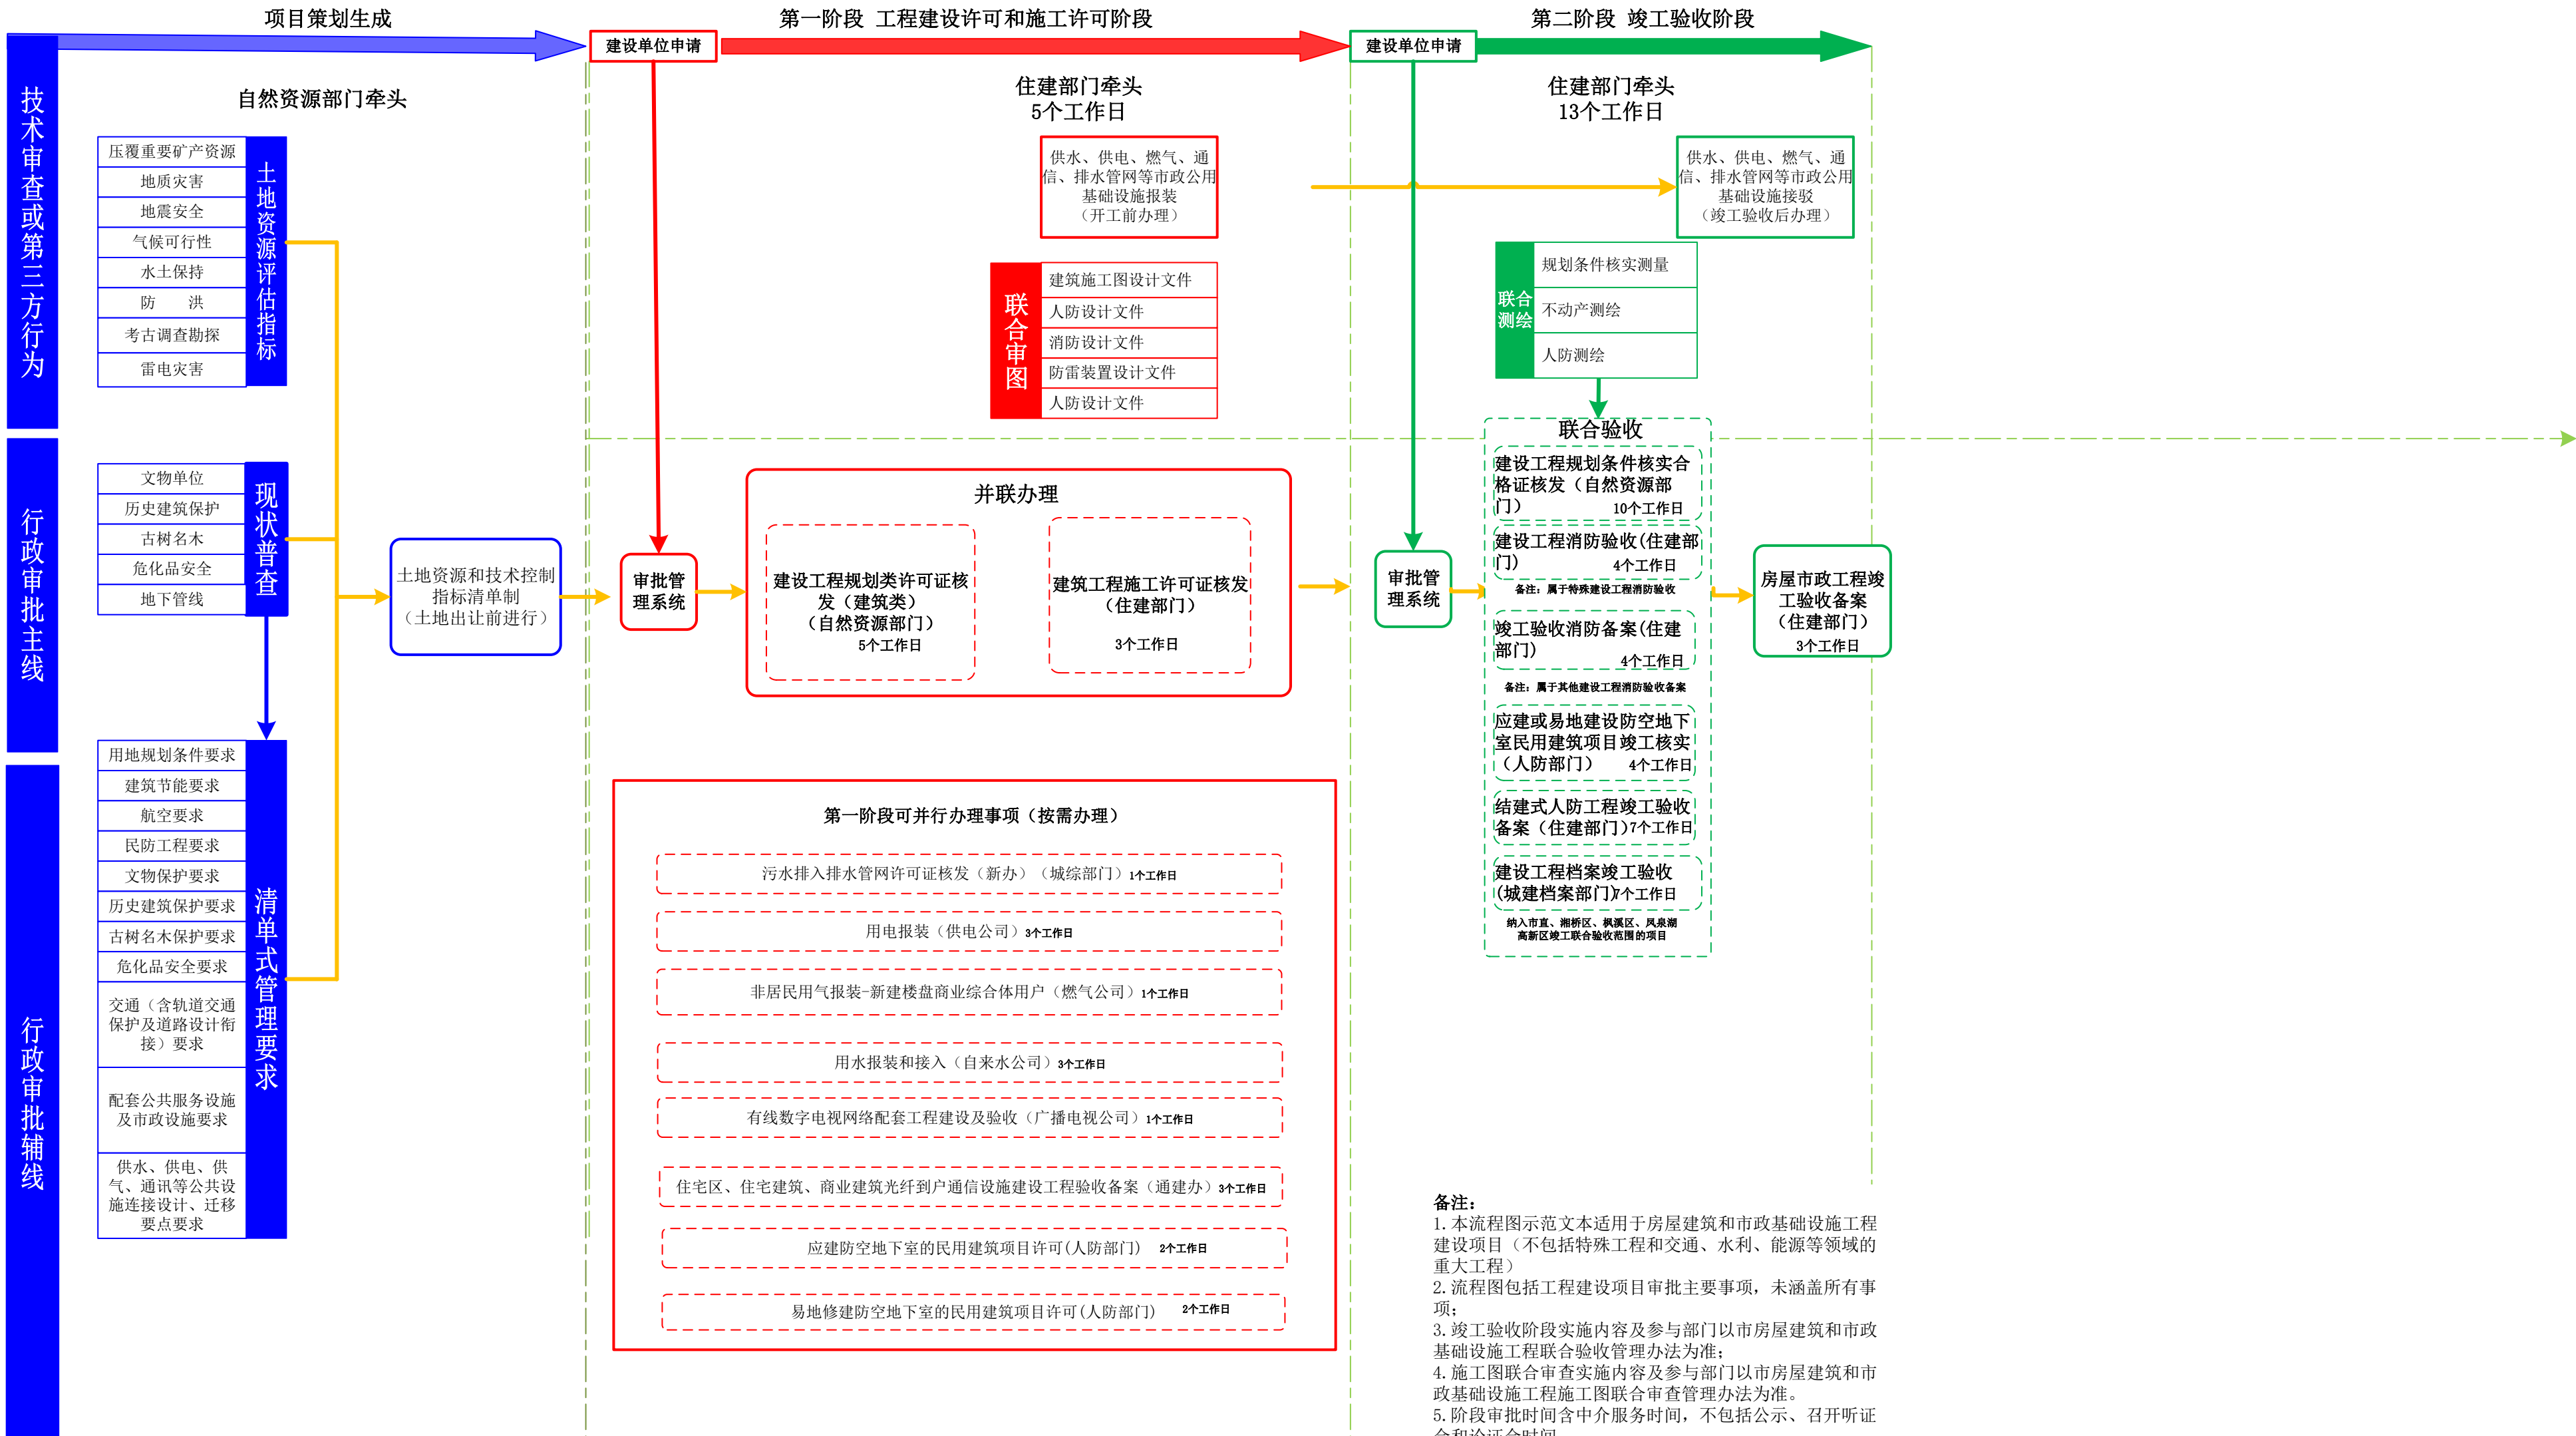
项目策划生成

第一阶段 工程建设许可和施工许可阶段

第二阶段 竣工验收阶段

建设单位申请

建设单位申请

技术审查或第三方行为

自然资源部门牵头

压覆重要矿产资源
地质灾害
地震安全
气候可行性
水土保持
防 洪
考古调查勘探
雷电灾害

土地资源评估指标

住建部门牵头
5个工作日

供水、供电、燃气、通信、排水管网等市政公用基础设施报装（开工前办理）

联合审图

建筑施工图设计文件
人防设计文件
消防设计文件
防雷装置设计文件
人防设计文件

住建部门牵头
13个工作日

供水、供电、燃气、通信、排水管网等市政公用基础设施接驳（竣工验收后办理）

联合测绘

规划条件核实测量
不动产测绘
人防测绘

联合验收

建设工程规划条件核实合格证核发（自然资源部门） 10个工作日

建设工程消防验收(住建部门) 4个工作日

备注：属于特殊建设工程消防验收

竣工验收消防备案(住建部门) 4个工作日

备注：属于其他建设工程消防验收备案

应建或易地建设防空地下室民用建筑项目竣工核实（人防部门） 4个工作日

结建式人防工程竣工验收备案（住建部门）7个工作日

建设工程档案竣工验收(城建档案部门)7个工作日

纳入市直、湘桥区、枫溪区、风泉湖高新区竣工联合验收范围的项目

行政审批主线

文物单位
历史建筑保护
古树名木
危化品安全
地下管线

现状普查

土地资源和技术控制指标清单制（土地出让前进行）

审批管理系统

并联办理

建设工程规划类许可证核发（建筑类）（自然资源部门） 5个工作日

建筑工程施工许可证核发（住建部门） 3个工作日

审批管理系统

房屋市政工程竣工验收备案（住建部门） 3个工作日

行政审批辅线

用地规划条件要求
建筑节能要求
航空要求
民防工程要求
文物保护要求
历史建筑保护要求
古树名木保护要求
危化品安全要求
交通（含轨道交通保护及道路设计衔接）要求
配套公共服务设施及市政设施要求
供水、供电、供气、通讯等公共设施连接设计、迁移要点要求

清单式管理要求

第一阶段可并行办理事项（按需办理）

污水排入排水管网许可证核发（新办）（城综部门）1个工作日

用电报装（供电公司）3个工作日

非居民用气报装-新建楼盘商业综合体用户（燃气公司）1个工作日

用水报装和接入（自来水公司）3个工作日

有线数字电视网络配套工程建设及验收（广播电视公司）1个工作日

住宅区、住宅建筑、商业建筑光纤到户通信设施建设工程验收备案（通建办）3个工作日

应建防空地下室的民用建筑项目许可(人防部门) 2个工作日

易地修建防空地下室的民用建筑项目许可(人防部门) 2个工作日

备注：
1. 本流程图示范文本适用于房屋建筑和市政基础设施工程建设项目（不包括特殊工程和交通、水利、能源等领域的重大工程）
2. 流程图包括工程建设项目审批主要事项，未涵盖所有事项；
3. 竣工验收阶段实施内容及参与部门以市房屋建筑和市政基础设施工程联合验收管理办法为准；
4. 施工图联合审查实施内容及参与部门以市房屋建筑和市政基础设施工程施工图联合审查管理办法为准。
5. 阶段审批时间含中介服务时间，不包括公示、召开听证会和论证会时间